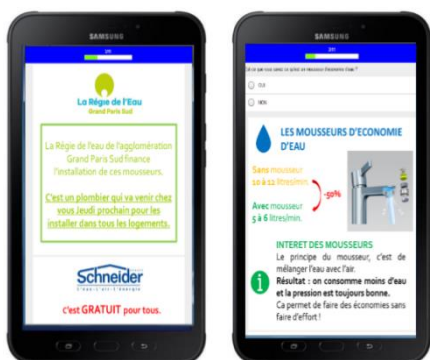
SAMSUNG

La Régie de l'Eau
Grand Paris Sud

La Régie de l'eau de l'agglomération Grand Paris Sud finance l'installation de ces mousseurs.

C'est un plombier qui va venir chez vous jeudi prochain pour les installer dans tous les logements.

Schneider

C'est GRATUIT pour tous.

SAMSUNG

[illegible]

Est-ce que vous savez ce qu'est un mousseur d'économie d'eau ?

OUI

NON

LES MOUSSEURS D'ECONOMIE D'EAU

Sans mousseur 10 à 12 litres/min

-50%

Avec mousseur 5 à 6 litres/min.

INTERET DES MOUSSEURS

Le principe du mousseur, c'est de mélanger l'eau avec l'air.

Résultat : on consomme moins d'eau et la pression est toujours bonne.

Ca permet de faire des économies sans faire d'effort !